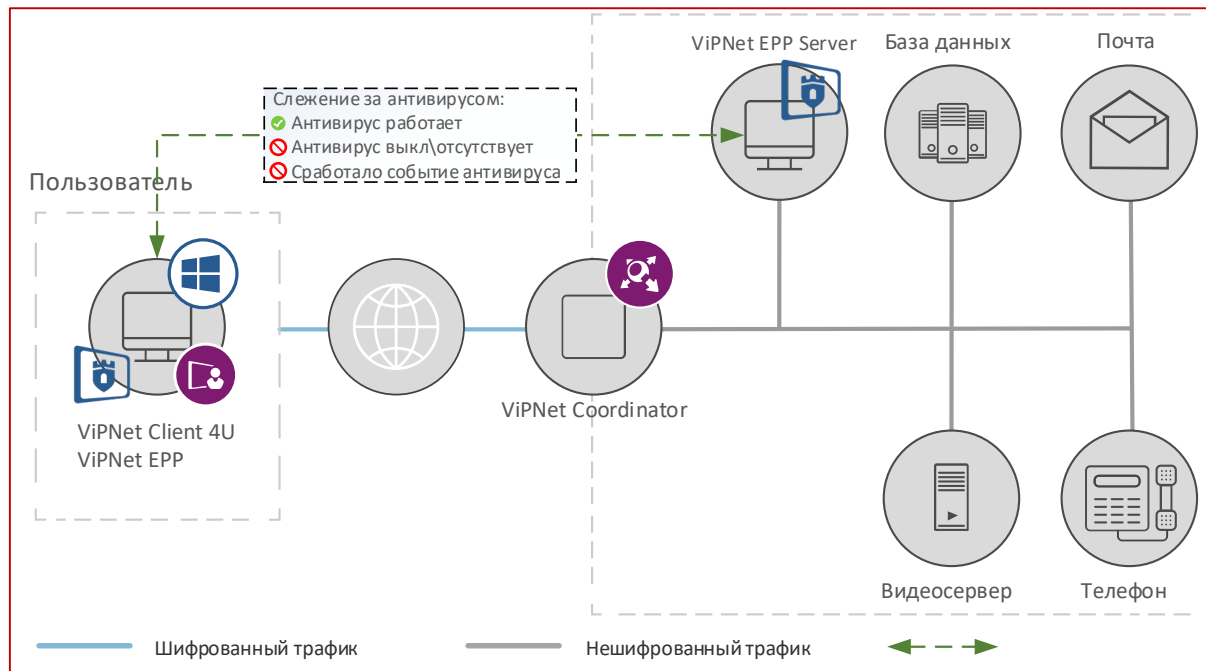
ViPNet EPP Server

База данных

Почта

Слежение за антивирусом:
Антивирус работает
Антивирус выкл\отсутствует
Сработало событие антивируса

Пользователь

ViPNet Client 4U
ViPNet EPP

ViPNet Coordinator

Видеосервер

Телефон

Шифрованный трафик

Нешифрованный трафик